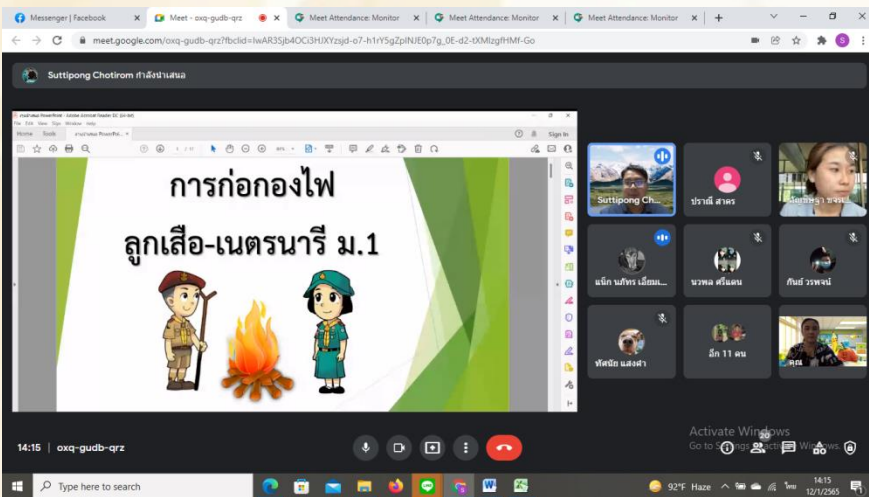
Messenger | Facebook
Meet - oxq-gudb-qrz
Meet Attendance: Monitor
Meet Attendance: Monitor
Meet Attendance: Monitor
meet.google.com/oxq-gudb-qrz?fbclid=IwAR3Sjb4OCi3HJXYzsjd-o7-h1rY5gZpINJE0p7g_0E-d2-tXMlzgfHMf-Go

Suttipong Chotirom กำลังนำเสนอ

Home Tools
Sign In

การก่อกองไฟ
ลูกเสือ-เนตรนารี ม.1

Suttipong Ch...
ปราณี สาคร
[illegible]
แน็ก นทีทร เอี่ยมแ...
นวพล ศรีแดน
กันย์ วรพจน์
ทัศนีย แสงคำ
อีก 11 คน
คุณ

Activate Windows
Go to Settings to activate Windows.

14:15 | oxq-gudb-qrz

20

Type here to search
92°F Haze
ไทย
14:15
12/1/2565